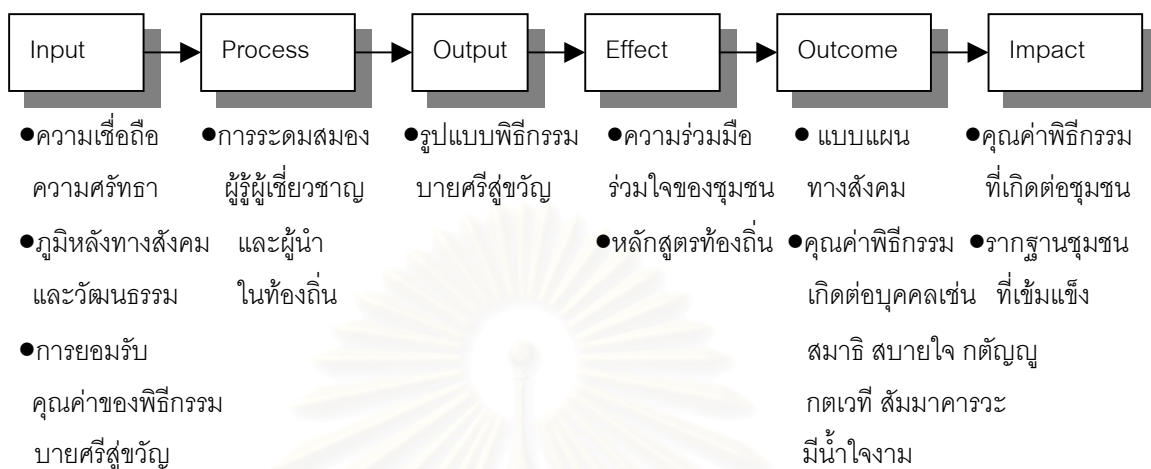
Input → Process → Output → Effect → Outcome → Impact

Input
●ความเชื่อถือ ความศรัทธา
●ภูมิหลังทางสังคมและวัฒนธรรม
●การยอมรับคุณค่าของพิธีกรรมบายศรีสู่ขวัญ

Process
●การระดมสมองผู้รู้ผู้เชี่ยวชาญ และผู้นำในท้องถิ่น

Output
●รูปแบบพิธีกรรมบายศรีสู่ขวัญ

Effect
●ความร่วมมือร่วมใจของชุมชน
●หลักสูตรท้องถิ่น

Outcome
● แบบแผนทางสังคม
●คุณค่าพิธีกรรมเกิดต่อบุคคลเช่น สมาธิ สบายใจ กตัญญู กตเวที สัมมาคารวะ มีน้ำใจงาม

Impact
●คุณค่าพิธีกรรมที่เกิดต่อชุมชน
●รากฐานชุมชนที่เข้มแข็ง